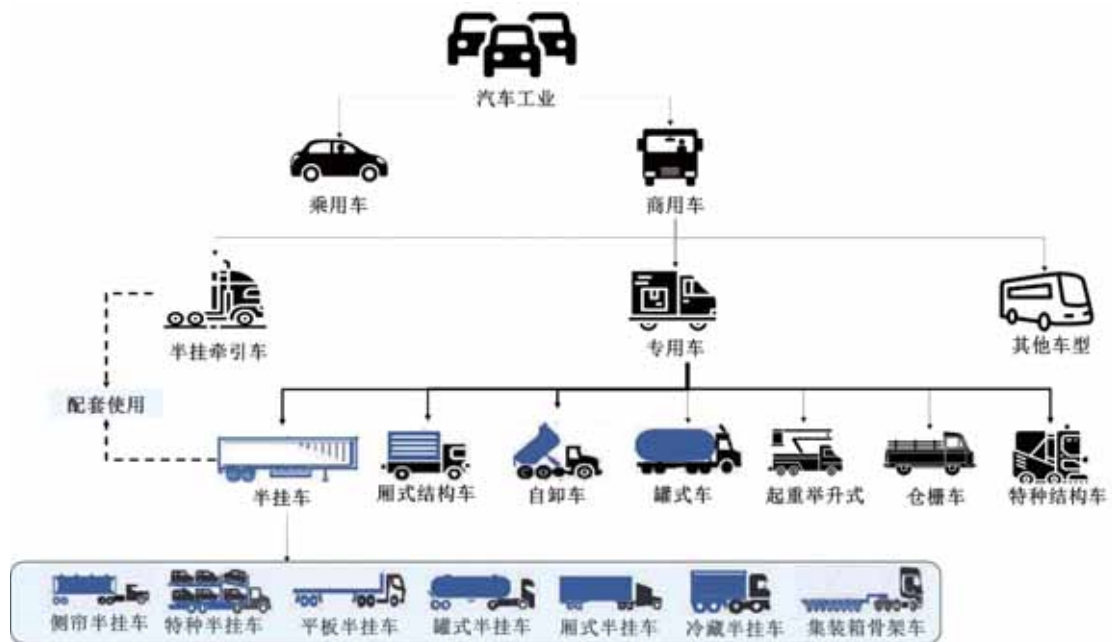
汽车工业

乘用车

商用车

半挂牵引车

专用车

其他车型

配套使用

半挂车

厢式结构车

自卸车

罐式车

起重举升式

仓栅车

特种结构车

侧帘半挂车

特种半挂车

平板半挂车

罐式半挂车

厢式半挂车

冷藏半挂车

集装箱骨架车